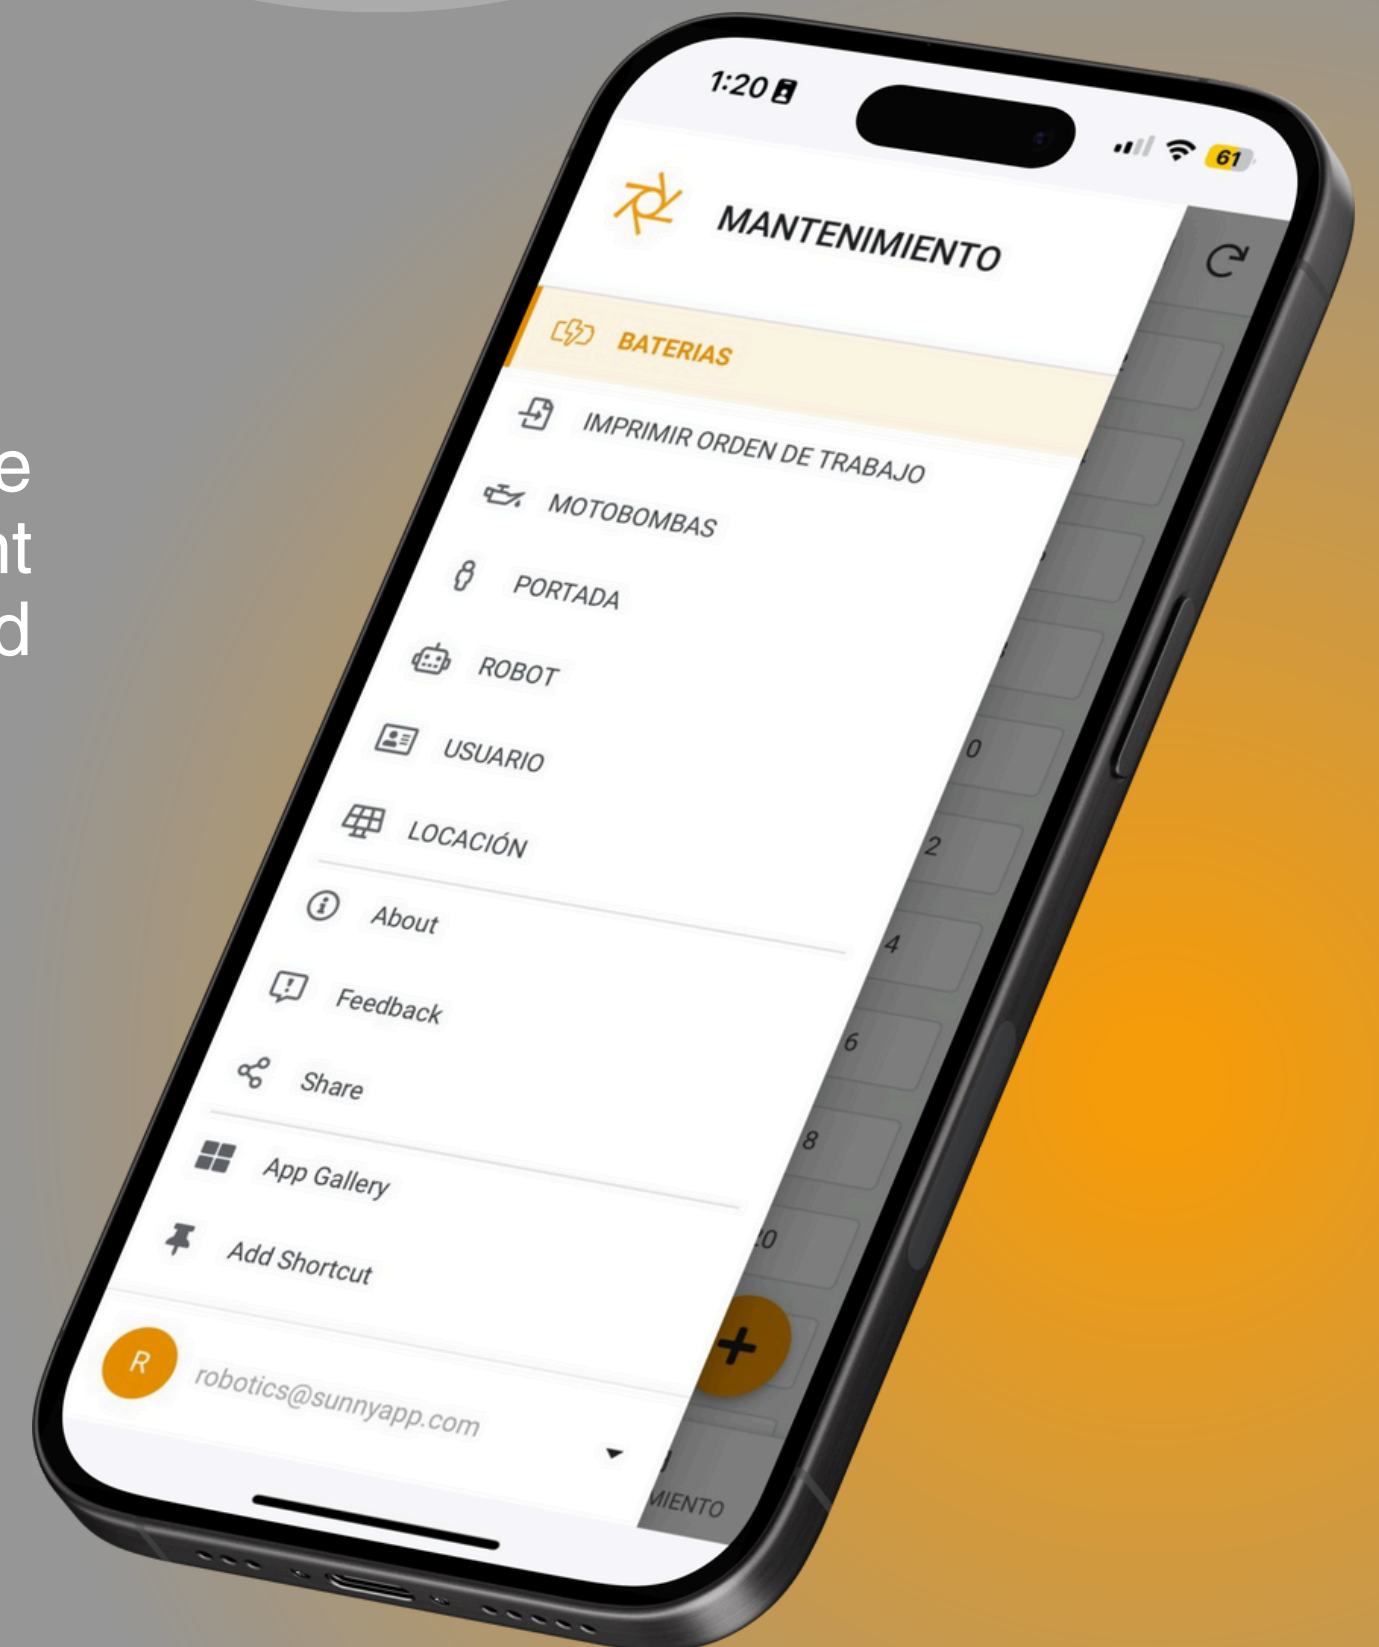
e
nt
d

1:20

61

MANTENIMIENTO

BATERIAS

IMPRIMIR ORDEN DE TRABAJO

MOTOBOMBAS

PORTADA

ROBOT

USUARIO

LOCACIÓN

About

Feedback

Share

App Gallery

Add Shortcut

R

robotics@sunnyapp.com

0
2
4
6
8
10

+

MIENTO